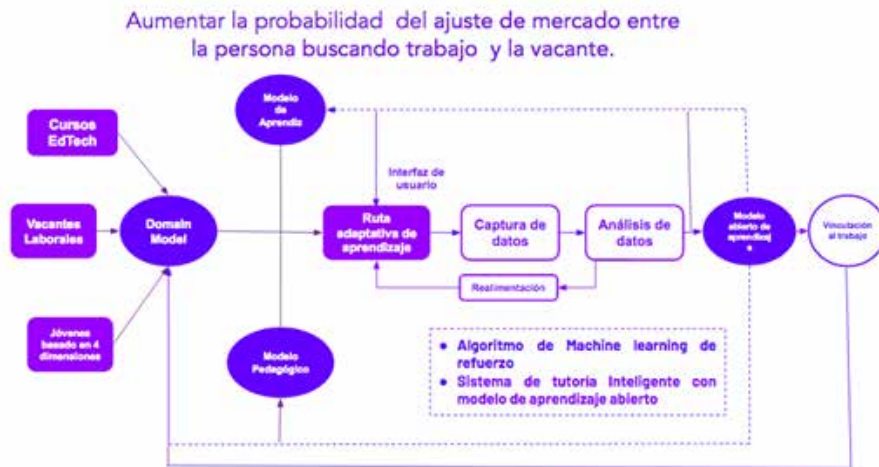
Aumentar la probabilidad del ajuste de mercado entre la persona buscando trabajo y la vacante.

Cursos EdTech

Vacantes Laborales

Jóvenes basado en 4 dimensiones

Domain Model

Modelo de Aprendiz

Modelo Pedagógico

Interfaz de usuario

Ruta adaptativa de aprendizaje

Captura de datos

Análisis de datos

Realimentación

Modelo abierto de aprendizaj e

Vinculación al trabajo

• Algoritmo de Machine learning de refuerzo
• Sistema de tutoría Inteligente con modelo de aprendizaje abierto